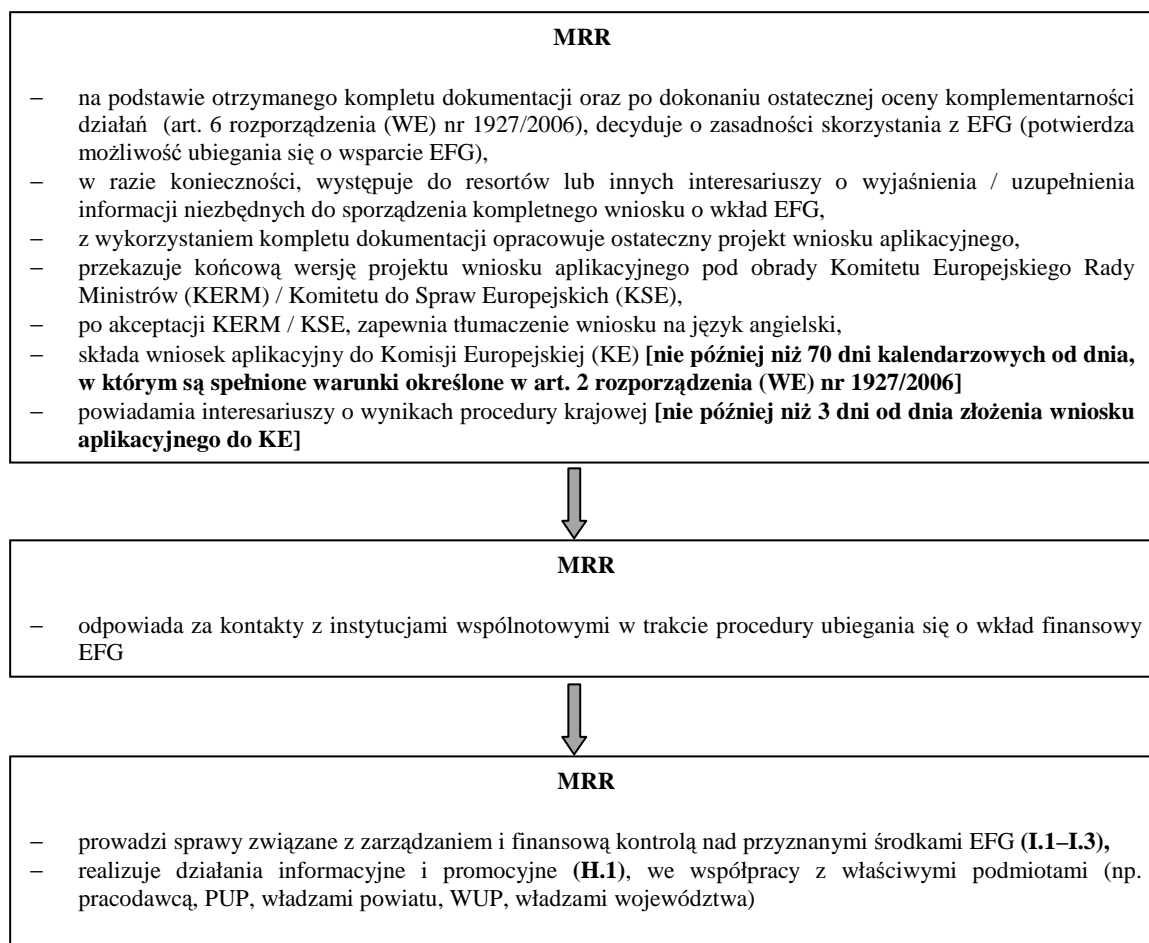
MRR

– na podstawie otrzymanego kompletu dokumentacji oraz po dokonaniu ostatecznej oceny komplementarności działań (art. 6 rozporządzenia (WE) nr 1927/2006), decyduje o zasadności skorzystania z EFG (potwierdza możliwość ubiegania się o wsparcie EFG),
– w razie konieczności, występuje do resortów lub innych interesariuszy o wyjaśnienia / uzupełnienia informacji niezbędnych do sporządzenia kompletnego wniosku o wkład EFG,
– z wykorzystaniem kompletu dokumentacji opracowuje ostateczny projekt wniosku aplikacyjnego,
– przekazuje końcową wersję projektu wniosku aplikacyjnego pod obrady Komitetu Europejskiego Rady Ministrów (KERM) / Komitetu do Spraw Europejskich (KSE),
– po akceptacji KERM / KSE, zapewnia tłumaczenie wniosku na język angielski,
– składa wniosek aplikacyjny do Komisji Europejskiej (KE) **[nie później niż 70 dni kalendarzowych od dnia, w którym są spełnione warunki określone w art. 2 rozporządzenia (WE) nr 1927/2006]**
– powiadamia interesariuszy o wynikach procedury krajowej **[nie później niż 3 dni od dnia złożenia wniosku aplikacyjnego do KE]**

MRR

– odpowiada za kontakty z instytucjami wspólnotowymi w trakcie procedury ubiegania się o wkład finansowy EFG

MRR

– prowadzi sprawy związane z zarządzaniem i finansową kontrolą nad przyznanymi środkami EFG **(I.1–I.3),**
– realizuje działania informacyjne i promocyjne **(H.1)**, we współpracy z właściwymi podmiotami (np. pracodawcą, PUP, władzami powiatu, WUP, władzami województwa)